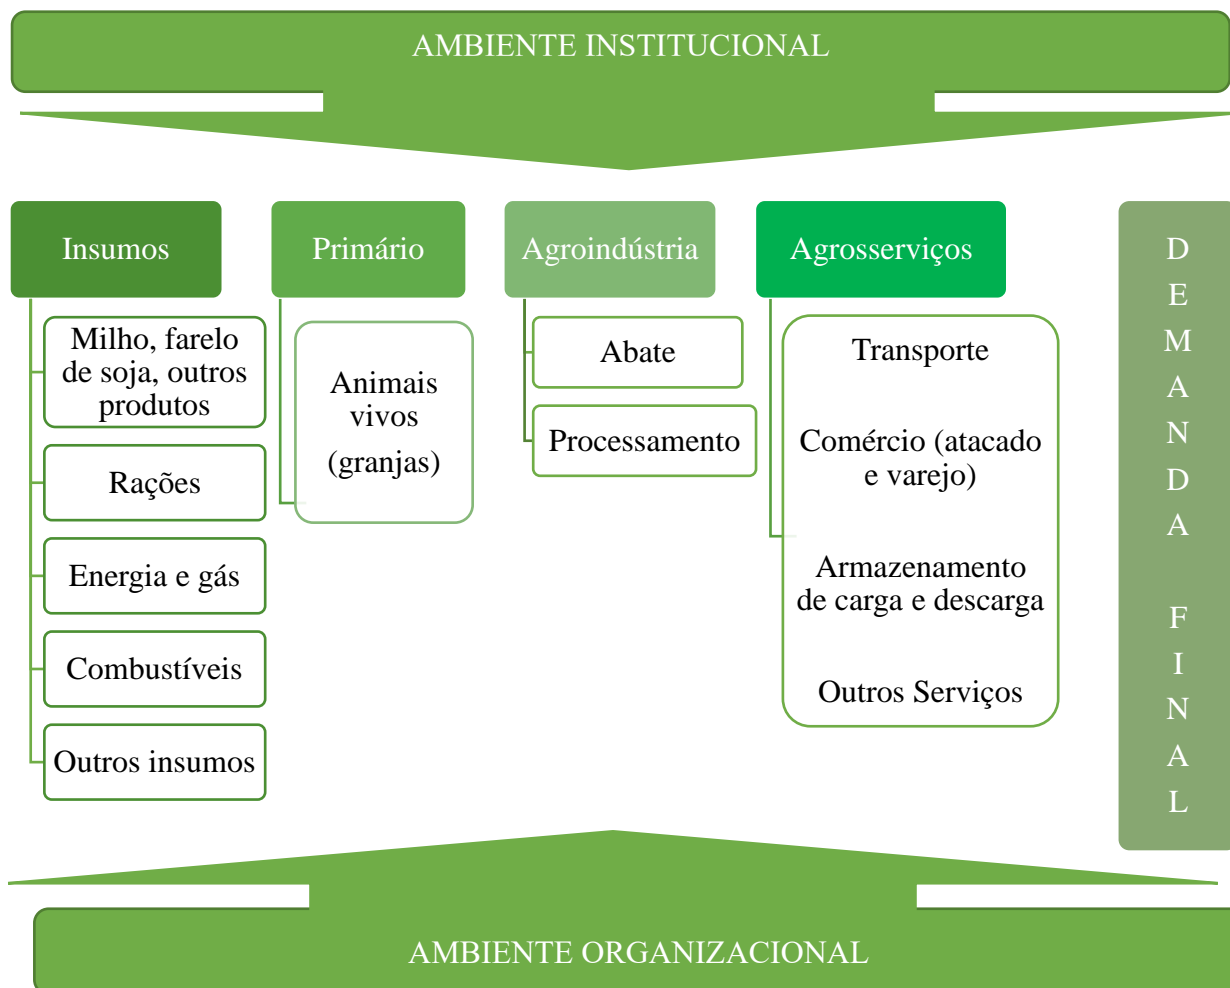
AMBIENTE INSTITUCIONAL

Insumos

Milho, farelo de soja, outros produtos

Rações

Energia e gás

Combustíveis

Outros insumos

Primário

Animais vivos (granjas)

Agroindústria

Abate

Processamento

Agrosserviços

Transporte

Comércio (atacado e varejo)

Armazenamento de carga e descarga

Outros Serviços

DEMANDA FINAL

AMBIENTE ORGANIZACIONAL